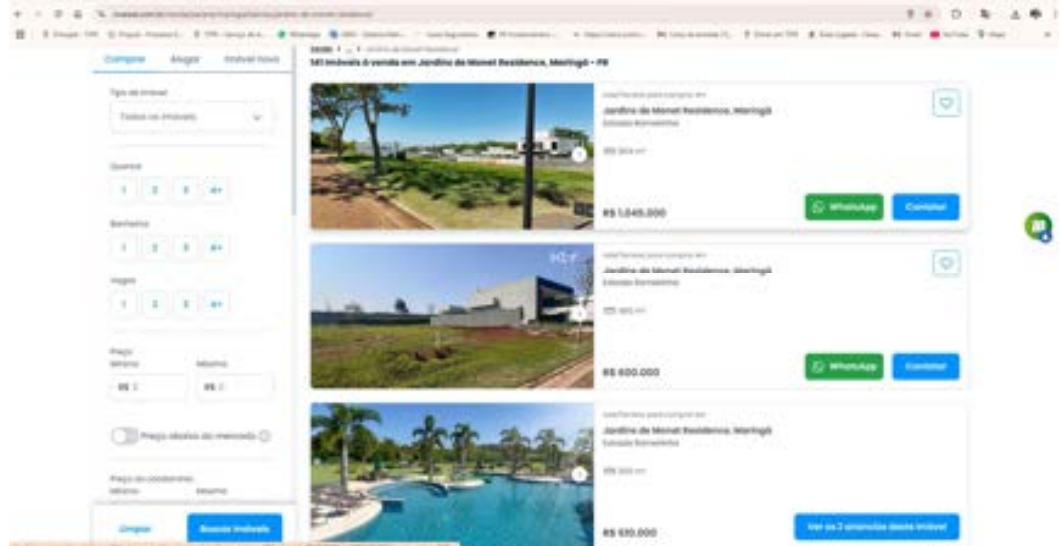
Comprar Alugar Imóvel Novo

Tipo de imóvel
Todos os imóveis

Quartos
1 2 3 4+

Banheiros
1 2 3 4+

Vagas
1 2 3 4+

Preço
Mínimo Máximo
R$ R$

Preço abaixo do mercado

Preço do condomínio
Mínimo Máximo

Limpar Buscar imóveis

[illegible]
141 imóveis à venda em Jardins de Monet Residence, Maringá - PR

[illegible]
Jardins de Monet Residence, Maringá
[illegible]
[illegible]
R$ 1.045.000
WhatsApp Contatar

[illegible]
Jardins de Monet Residence, Maringá
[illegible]
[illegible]
R$ 600.000
WhatsApp Contatar

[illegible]
Jardins de Monet Residence, Maringá
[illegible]
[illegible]
R$ 510.000
Ver os 2 anúncios deste imóvel